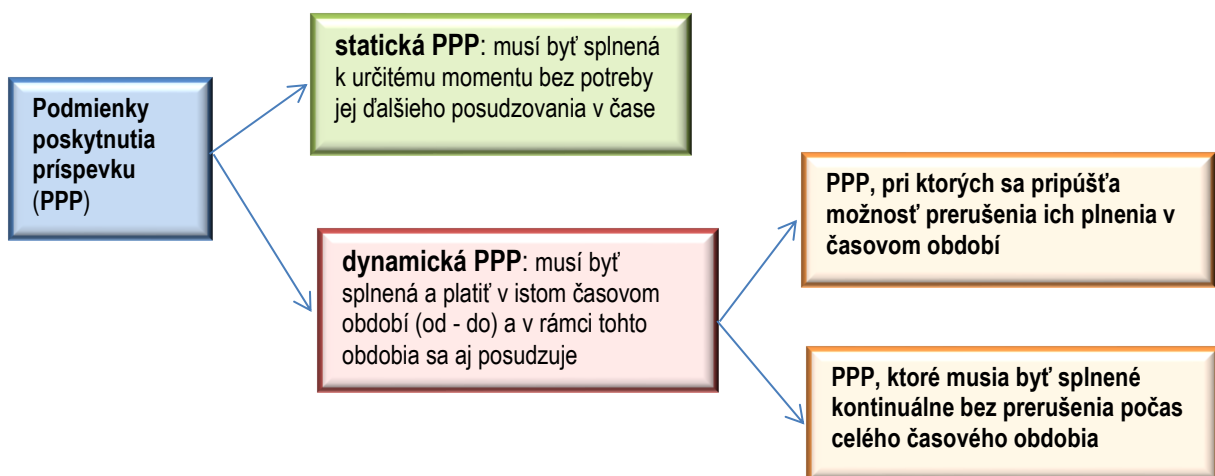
Podmienky poskytnutia príspevku (PPP)

statická PPP: musí byť splnená k určitému momentu bez potreby jej ďalšieho posudzovania v čase

dynamická PPP: musí byť splnená a platiť v istom časovom období (od - do) a v rámci tohto obdobia sa aj posudzuje

PPP, pri ktorých sa pripúšťa možnosť prerušenia ich plnenia v časovom období

PPP, ktoré musia byť splnené kontinuálne bez prerušenia počas celého časového obdobia